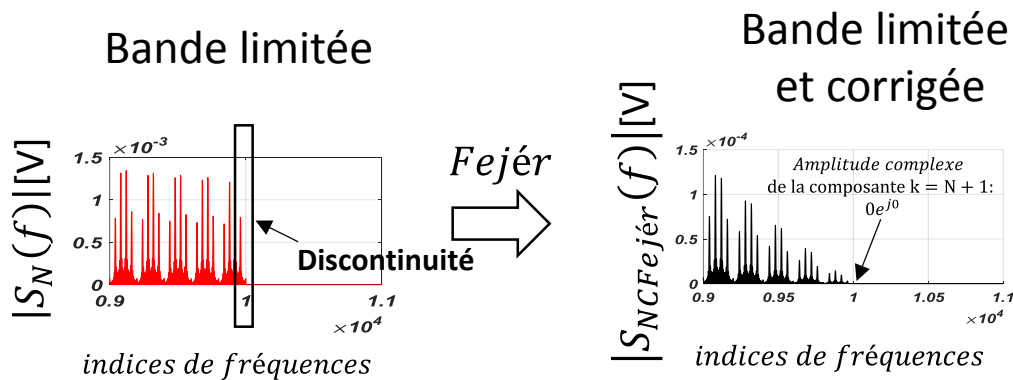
Bande limitée

$\times 10^{-3}$

1.5

1

0.5

0

0.9

1

1.1

$\times 10^4$

$|S_N(f)|$[V]

Discontinuité

*indices de fréquences*

*Fejér*

Bande limitée et corrigée

$\times 10^{-4}$

1.5

1

0.5

0

0.9

0.95

1

1.05

1.1

$\times 10^4$

$|S_{NCFejér}(f)|$[V]

*Amplitude complexe* de la composante $k = N + 1$: $0e^{j0}$

*indices de fréquences*